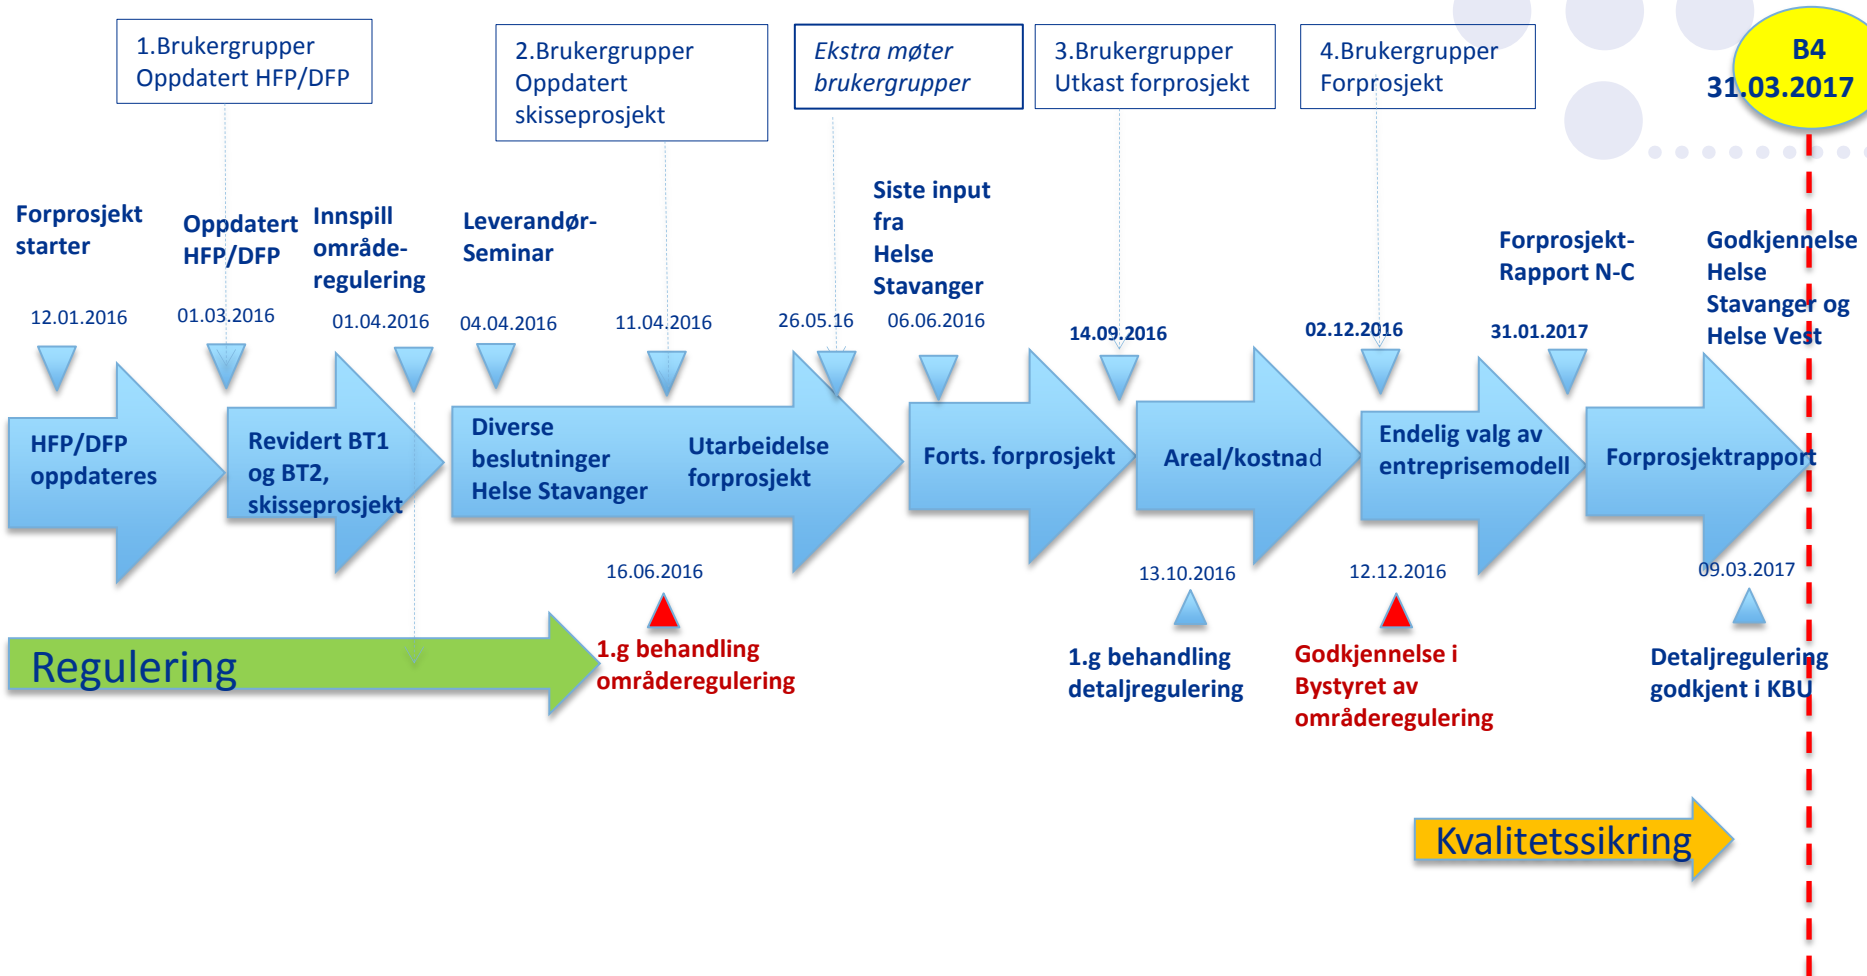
1.Brukergrupper
Oppdatert HFP/DFP

2.Brukergrupper
Oppdatert
skisseprosjekt

Ekstra møter
brukergrupper

3.Brukergrupper
Utkast forprosjekt

4.Brukergrupper
Forprosjekt

B4
31.03.2017

Forprosjekt starter
12.01.2016

Oppdatert HFP/DFP
01.03.2016

Innspill område-regulering
01.04.2016

Leverandør-Seminar
04.04.2016

11.04.2016

26.05.16

Siste input fra Helse Stavanger
06.06.2016

14.09.2016

02.12.2016

Forprosjekt-Rapport N-C
31.01.2017

Godkjennelse Helse Stavanger og Helse Vest

HFP/DFP oppdateres

Revidert BT1 og BT2, skisseprosjekt

Diverse beslutninger Helse Stavanger

Utarbeidelse forprosjekt

Forts. forprosjekt

Areal/kostnad

Endelig valg av entreprisemodell

Forprosjektrapport

16.06.2016
1.g behandling områderegulering

13.10.2016
1.g behandling detaljregulering

12.12.2016
Godkjennelse i Bystyret av områderegulering

09.03.2017
Detaljregulering godkjent i KBU

Regulering

Kvalitetssikring